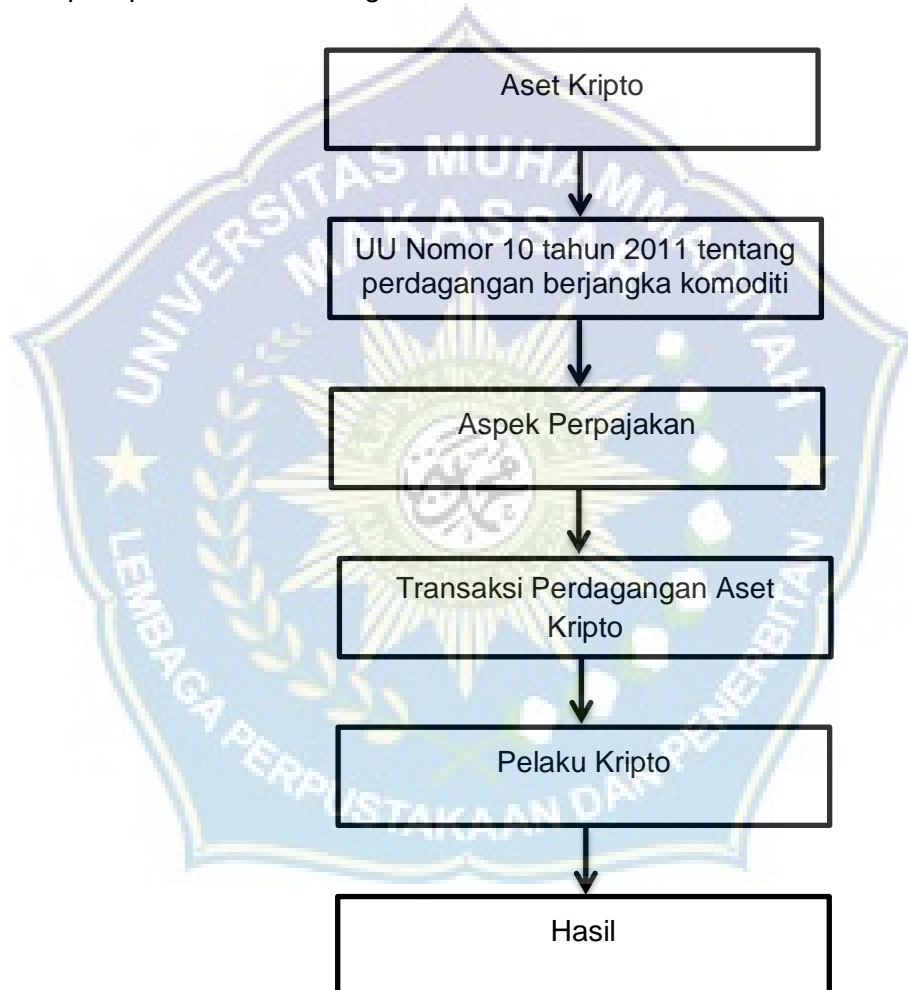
Aset Kripto

UU Nomor 10 tahun 2011 tentang perdagangan berjangka komoditi

Aspek Perpajakan

Transaksi Perdagangan Aset Kripto

Pelaku Kripto

Hasil

UNIVERSITAS MUHAMMADIYAH MAKASSAR

LEMBAGA PERPUSTAKAAN DAN PENERBITAN